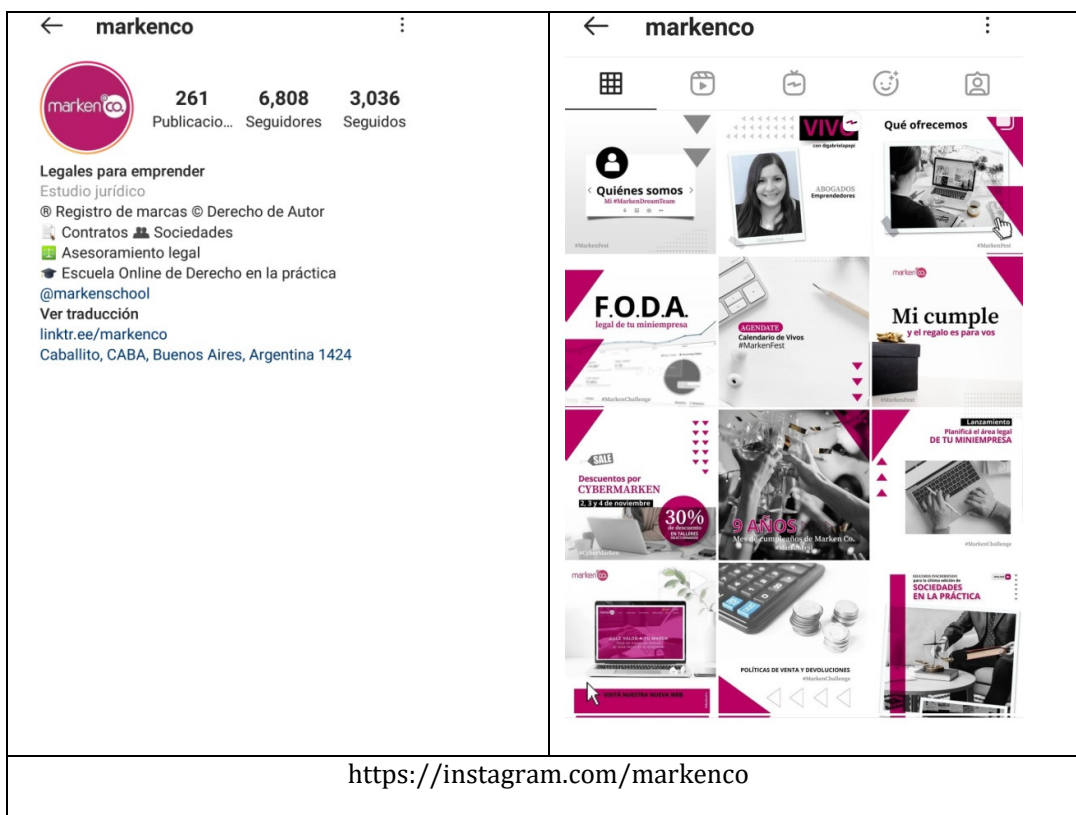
← markenco ⋮

marken co.

261 Publicacio...

6,808 Seguidores

3,036 Seguidos

Legales para emprender
Estudio jurídico
® Registro de marcas © Derecho de Autor
Contratos Sociedades
Asesoramiento legal
Escuela Online de Derecho en la práctica
@markenschool
Ver traducción
linktr.ee/markenco
Caballito, CABA, Buenos Aires, Argentina 1424

← markenco ⋮

Quiénes somos
Mi #MarkenDreamTeam
#MarkenFest

VIVO
con @gabrielapapi
ABOGADOS
Emprendedores

Qué ofrecemos
#MarkenFest

F.O.D.A.
legal de tu miniempresa
#MarkenChallenge

AGENDATE
Calendario de Vivos
#MarkenFest

marken co.
Mi cumple
y el regalo es para vos

SALE
Descuentos por
CYBERMARKEN
2, 3 y 4 de noviembre
30% de descuento en TALLERES
#CyberMarken

9 AÑOS
Mes de cumpleaños de Marken Co.

Lanzamiento
Planificá el área legal
DE TU MINIEMPRESA
#MarkenChallenge

marken co.
VISITÁ NUESTRA NUEVA WEB

POLÍTICAS DE VENTA Y DEVOLUCIONES
#MarkenChallenge

SOCIEDADES
EN LA PRÁCTICA

https://instagram.com/markenco